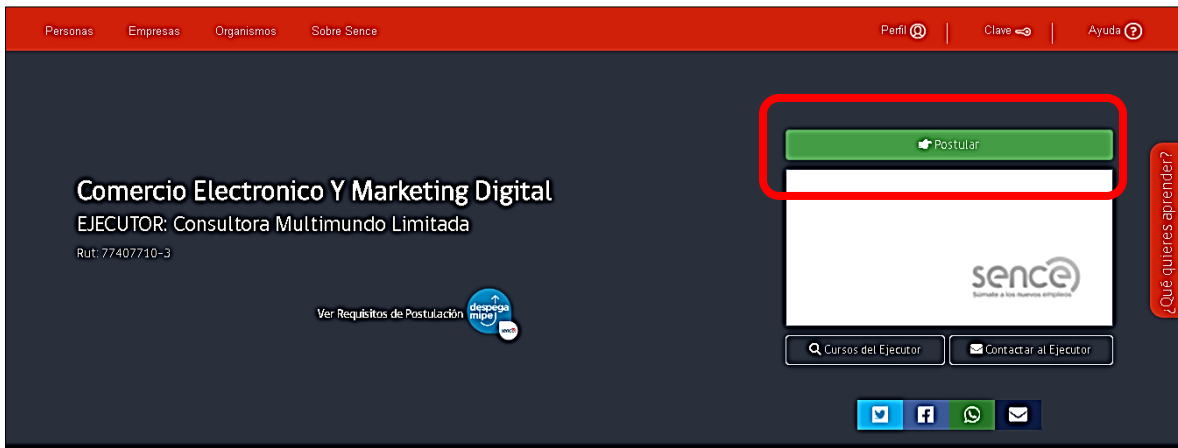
Personas Empresas Organismos Sobre Sence

Perfil Clave Ayuda

Postular

Comercio Electronico Y Marketing Digital

EJECUTOR: Consultora Multimundo Limitada

Rut: 77407710-3

sence
Súmate a los nuevos empleos

Ver Requisitos de Postulación

despega mipe

Cursos del Ejecutor

Contactar al Ejecutor

¿Qué quieres aprender?